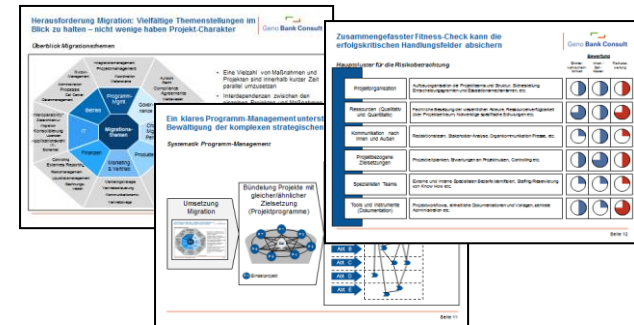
Herausforderung Migration: Vielfältige Themenstellungen im Blick zu halten – nicht wenige haben Projekt-Charakter

Geno Bank Consult

Überblick Migrationsthemen

Betrieb

Migrations-themen

Projekt-Management

Finanzen

Marketing & Vertrieb

IT

- Eine Vielzahl von Maßnahmen und Projekten sind innerhalb kurzer Zeit parallel umzusetzen
- Interdependenzen zwischen den

Ein klares Programm-Management unterst Bewältigung der komplexen strategischen

Systematik Programm-Management

Umsetzung Migration

Bündelung Projekte mit gleicher/ähnlicher Zielsetzung (Projektprogramme)

Einzelprojekt

Seite 11

Zusammengefasster Fitness-Check kann die erfolgskritischen Handlungsfelder absichern

Geno Bank Consult

Hauptcluster für die Risikobetrachtung

| | | | | |
|---|---|---|---|---|
| Projektorganisation | | | | |
| Ressourcen (Qualitativ und Quantitativ) | | | | |
| Kommunikation nach innen und Außen | | | | |
| Projektbezogene Zielsetzungen | | | | |
| Spezialisten Teams | | | | |
| Tools und Instrumente (Dokumentation) | | | | |

Seite 12